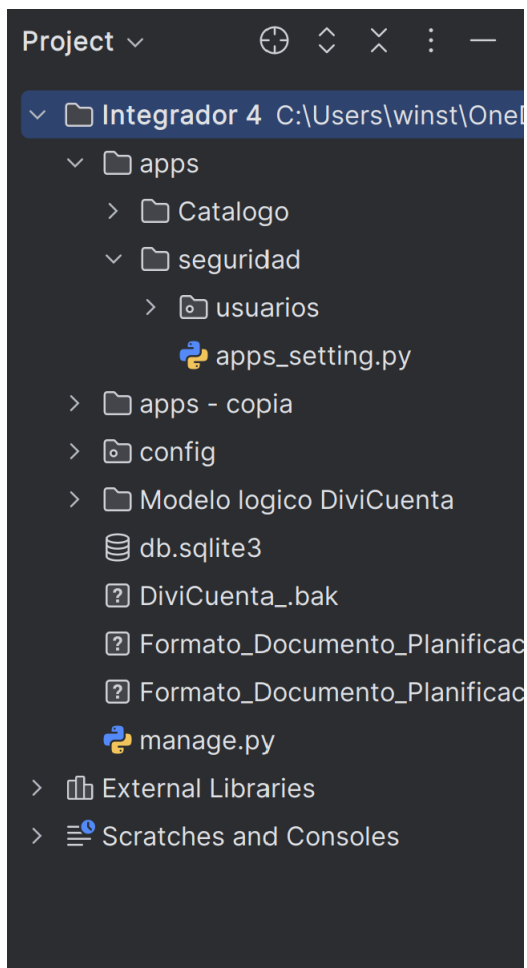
Project

Integrador 4 C:\Users\winst\OneD
apps
Catalogo
seguridad
usuarios
apps_setting.py
apps - copia
config
Modelo logico DiviCuenta
db.sqlite3
DiviCuenta_.bak
Formato_Documento_Planificac
Formato_Documento_Planificac
manage.py
External Libraries
Scratches and Consoles